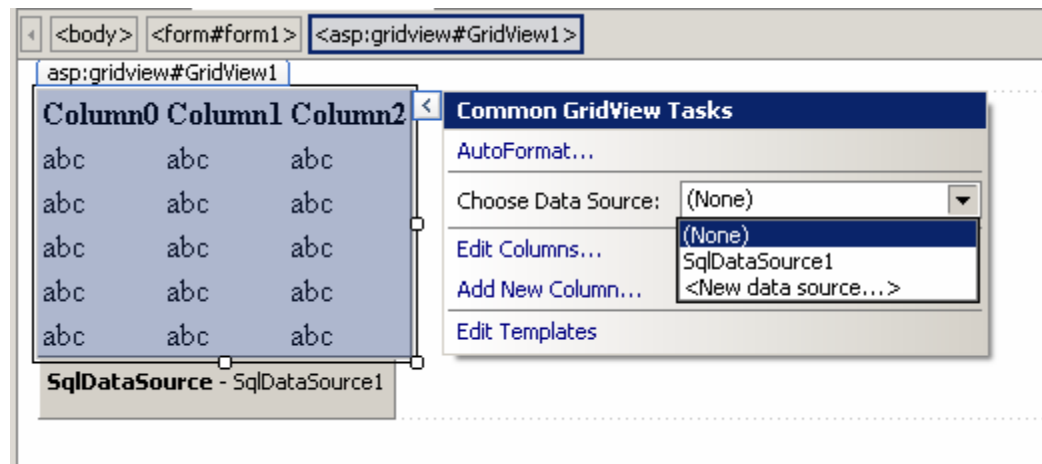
<body> <form#form1> <asp:gridview#GridView1>

asp:gridview#GridView1

| Column0 | Column1 | Column2 |
|---|---|---|
| abc | abc | abc |
| abc | abc | abc |
| abc | abc | abc |
| abc | abc | abc |
| abc | abc | abc |

SqlDataSource - SqlDataSource1

Common GridView Tasks

AutoFormat...

Choose Data Source: (None)

(None)
SqlDataSource1
<New data source...>

Edit Columns...

Add New Column...

Edit Templates